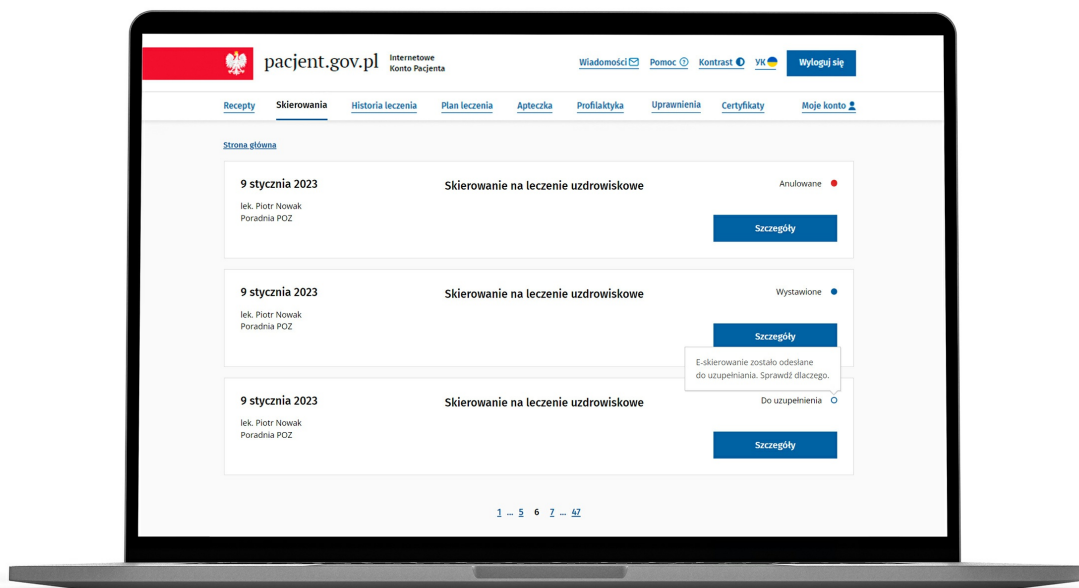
pacjent.gov.pl Internetowe Konto Pacjenta

Wiadomości Pomoc Kontrast YK Wyloguj się

Recepty Skierowania Historia leczenia Plan leczenia Apteczka Profilaktyka Uprawnienia Certyfikaty Moje konto

Strona główna

9 stycznia 2023
lek. Piotr Nowak
Poradnia POZ

Skierowanie na leczenie uzdrowiskowe

Anulowane

Szczegóły

9 stycznia 2023
lek. Piotr Nowak
Poradnia POZ

Skierowanie na leczenie uzdrowiskowe

Wystawione

Szczegóły

E-skierowanie zostało odesłane do uzupełniania. Sprawdź dlaczego.

9 stycznia 2023
lek. Piotr Nowak
Poradnia POZ

Skierowanie na leczenie uzdrowiskowe

Do uzupełnienia

Szczegóły

1 ... 5 6 7 ... 47